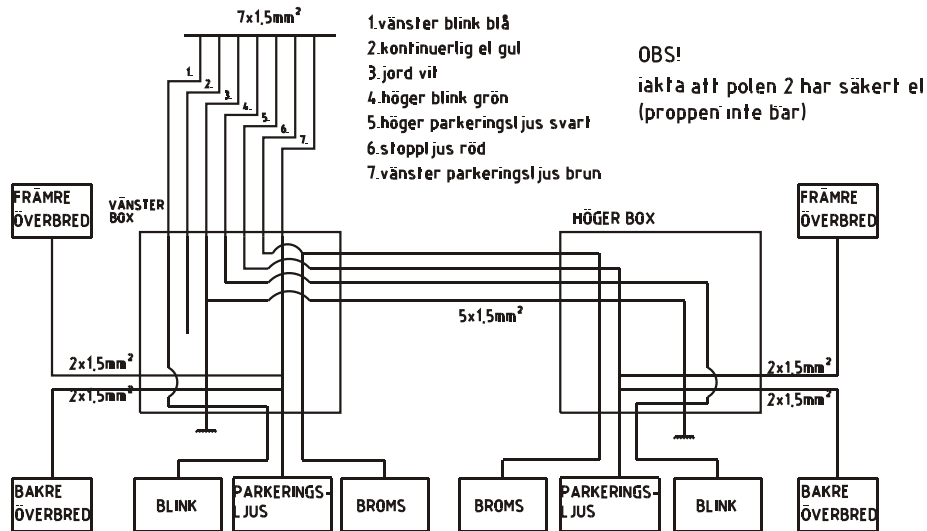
7x1,5mm$^2$

1.vänster blink blå
2.kontinuerlig el gul
3.jord vit
4.höger blink grön
5.höger parkeringsljus svart
6.stoppljus röd
7.vänster parkeringsljus brun

OBS!
iakta att polen 2 har säkert el
(proppen inte bar)

1.
2.
3.
4.
5.
6.
7.

FRÄMRE ÖVERBRED

VÄNSTER BOX

HÖGER BOX

FRÄMRE ÖVERBRED

5x1,5mm$^2$

2x1,5mm$^2$

2x1,5mm$^2$

2x1,5mm$^2$

2x1,5mm$^2$

BAKRE ÖVERBRED

BLINK

PARKERINGSLJUS

BROMS

BROMS

PARKERINGSLJUS

BLINK

BAKRE ÖVERBRED